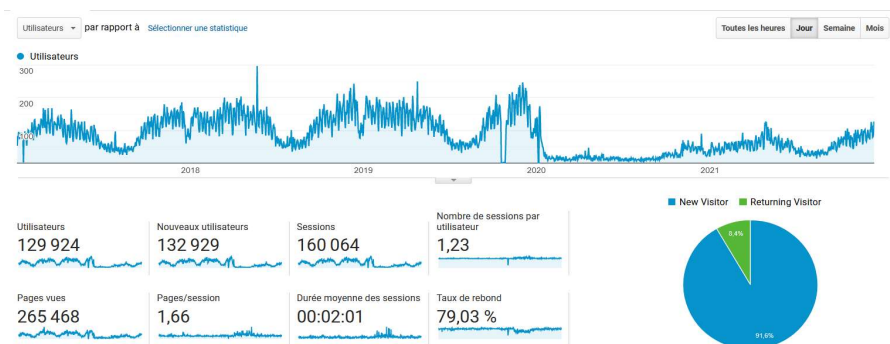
Utilisateurs ▾ par rapport à Sélectionner une statistique

Toutes les heures | Jour | Semaine | Mois

● Utilisateurs

300

200

100

2018 | 2019 | 2020 | 2021

■ New Visitor ■ Returning Visitor

| Utilisateurs | Nouveaux utilisateurs | Sessions | Nombre de sessions par utilisateur |
|---|---|---|---|
| 129 924 | 132 929 | 160 064 | 1,23 |

| Pages vues | Pages/session | Durée moyenne des sessions | Taux de rebond |
|---|---|---|---|
| 265 468 | 1,66 | 00:02:01 | 79,03 % |

8,4%

91,6%